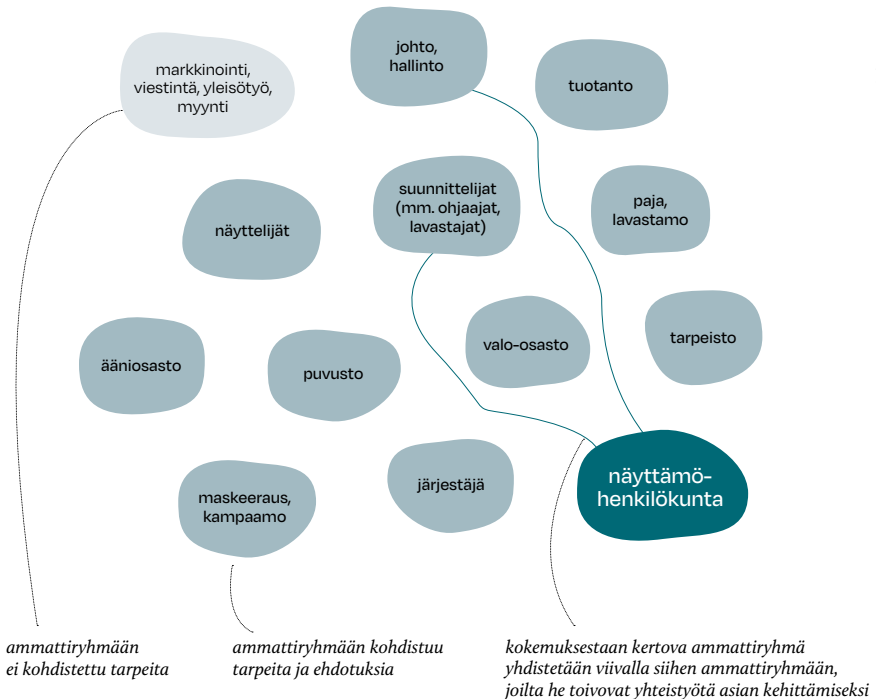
markkinointi, viestintä, yleisötyö, myynti

johto, hallinto

tuotanto

näyttelijät

suunnittelijat (mm. ohjaajat, lavastajat)

paja, lavastamo

tarpeisto

ääniosasto

puvusto

valo-osasto

maskeeraus, kampaamo

järjestäjä

näyttämöhenkilökunta

ammattiryhmään ei kohdistettu tarpeita

ammattiryhmään kohdistuu tarpeita ja ehdotuksia

kokemuksestaan kertova ammattiryhmä yhdistetään viivalla siihen ammattiryhmään, joilta he toivovat yhteistyötä asian kehittämiseksi